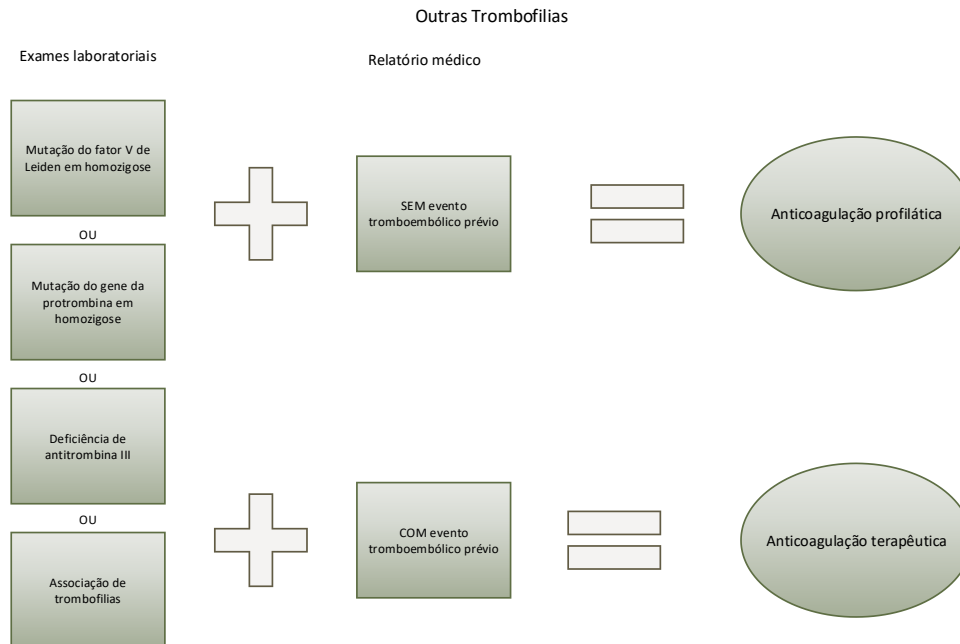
Outras Trombofilias

Exames laboratoriais

Relatório médico

Mutação do fator V de Leiden em homozigose

OU

Mutação do gene da protrombina em homozigose

OU

Deficiência de antitrombina III

OU

Associação de trombofilias

SEM evento tromboembólico prévio

COM evento tromboembólico prévio

Anticoagulação profilática

Anticoagulação terapêutica